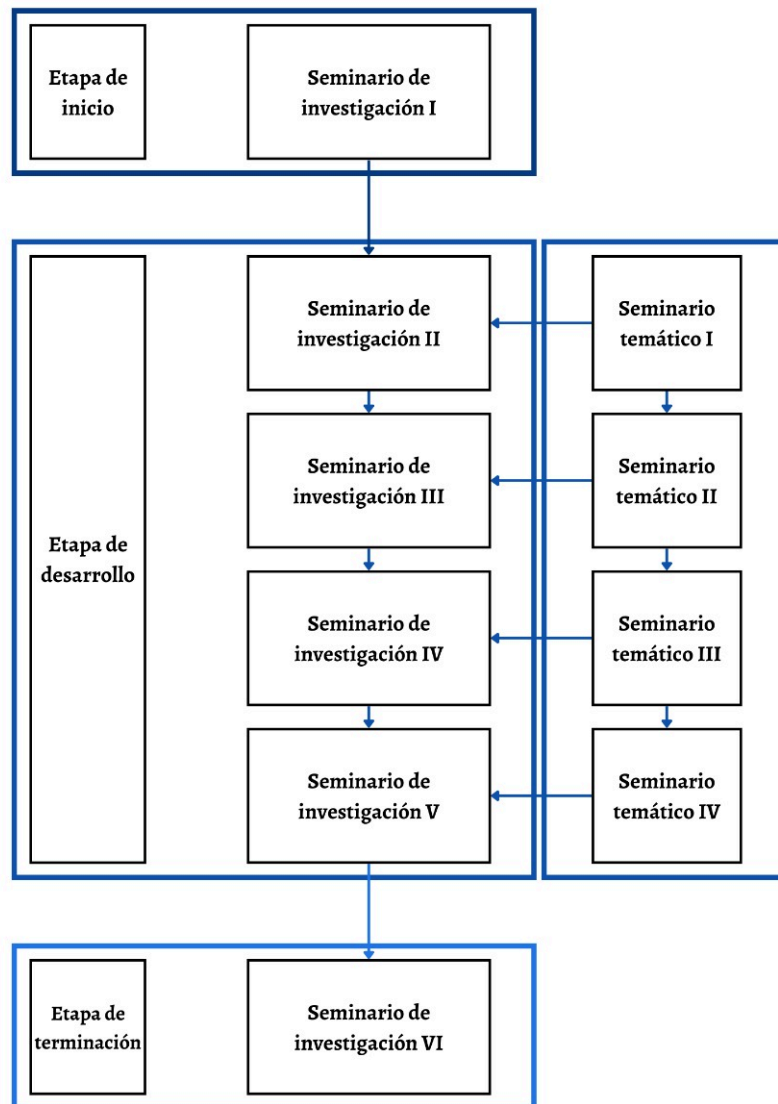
Etapa de inicio

Seminario de investigación I

Etapa de desarrollo

Seminario de investigación II

Seminario temático I

Seminario de investigación III

Seminario temático II

Seminario de investigación IV

Seminario temático III

Seminario de investigación V

Seminario temático IV

Etapa de terminación

Seminario de investigación VI